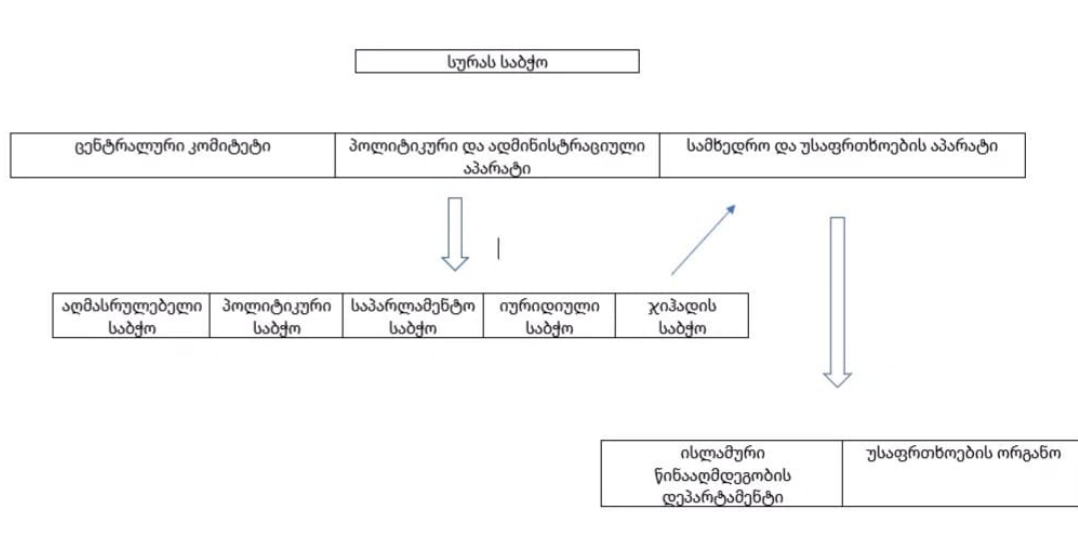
შურას საბჭო

| ცენტრალური კომიტეტი | პოლიტიკური და ადმინისტრაციული აპარატი | სამხედრო და უსაფრთხოების აპარატი |
|---|---|---|

| აღმასრულებელი საბჭო | პოლიტიკური საბჭო | საპარლამენტო საბჭო | იურიდიული საბჭო | ჯიჰადის საბჭო |
|---|---|---|---|---|

| ისლამური წინააღმდეგობის დეპარტამენტი | უსაფრთხოების ორგანო |
|---|---|